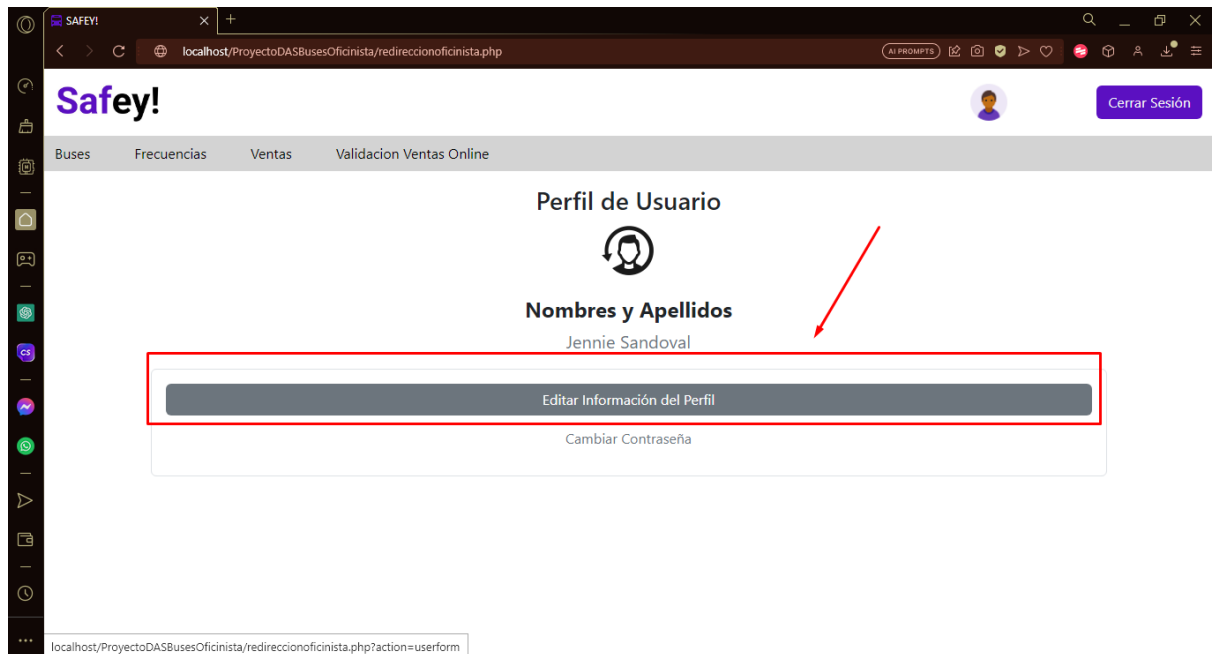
SAFEY!

localhost/ProyectoDASBusesOficinista/redireccionoficinista.php

AI PROMPTS

Safey!

Cerrar Sesión

Buses
Frecuencias
Ventas
Validacion Ventas Online

Perfil de Usuario

Nombres y Apellidos

Jennie Sandoval

Editar Información del Perfil

Cambiar Contraseña

localhost/ProyectoDASBusesOficinista/redireccionoficinista.php?action=userform